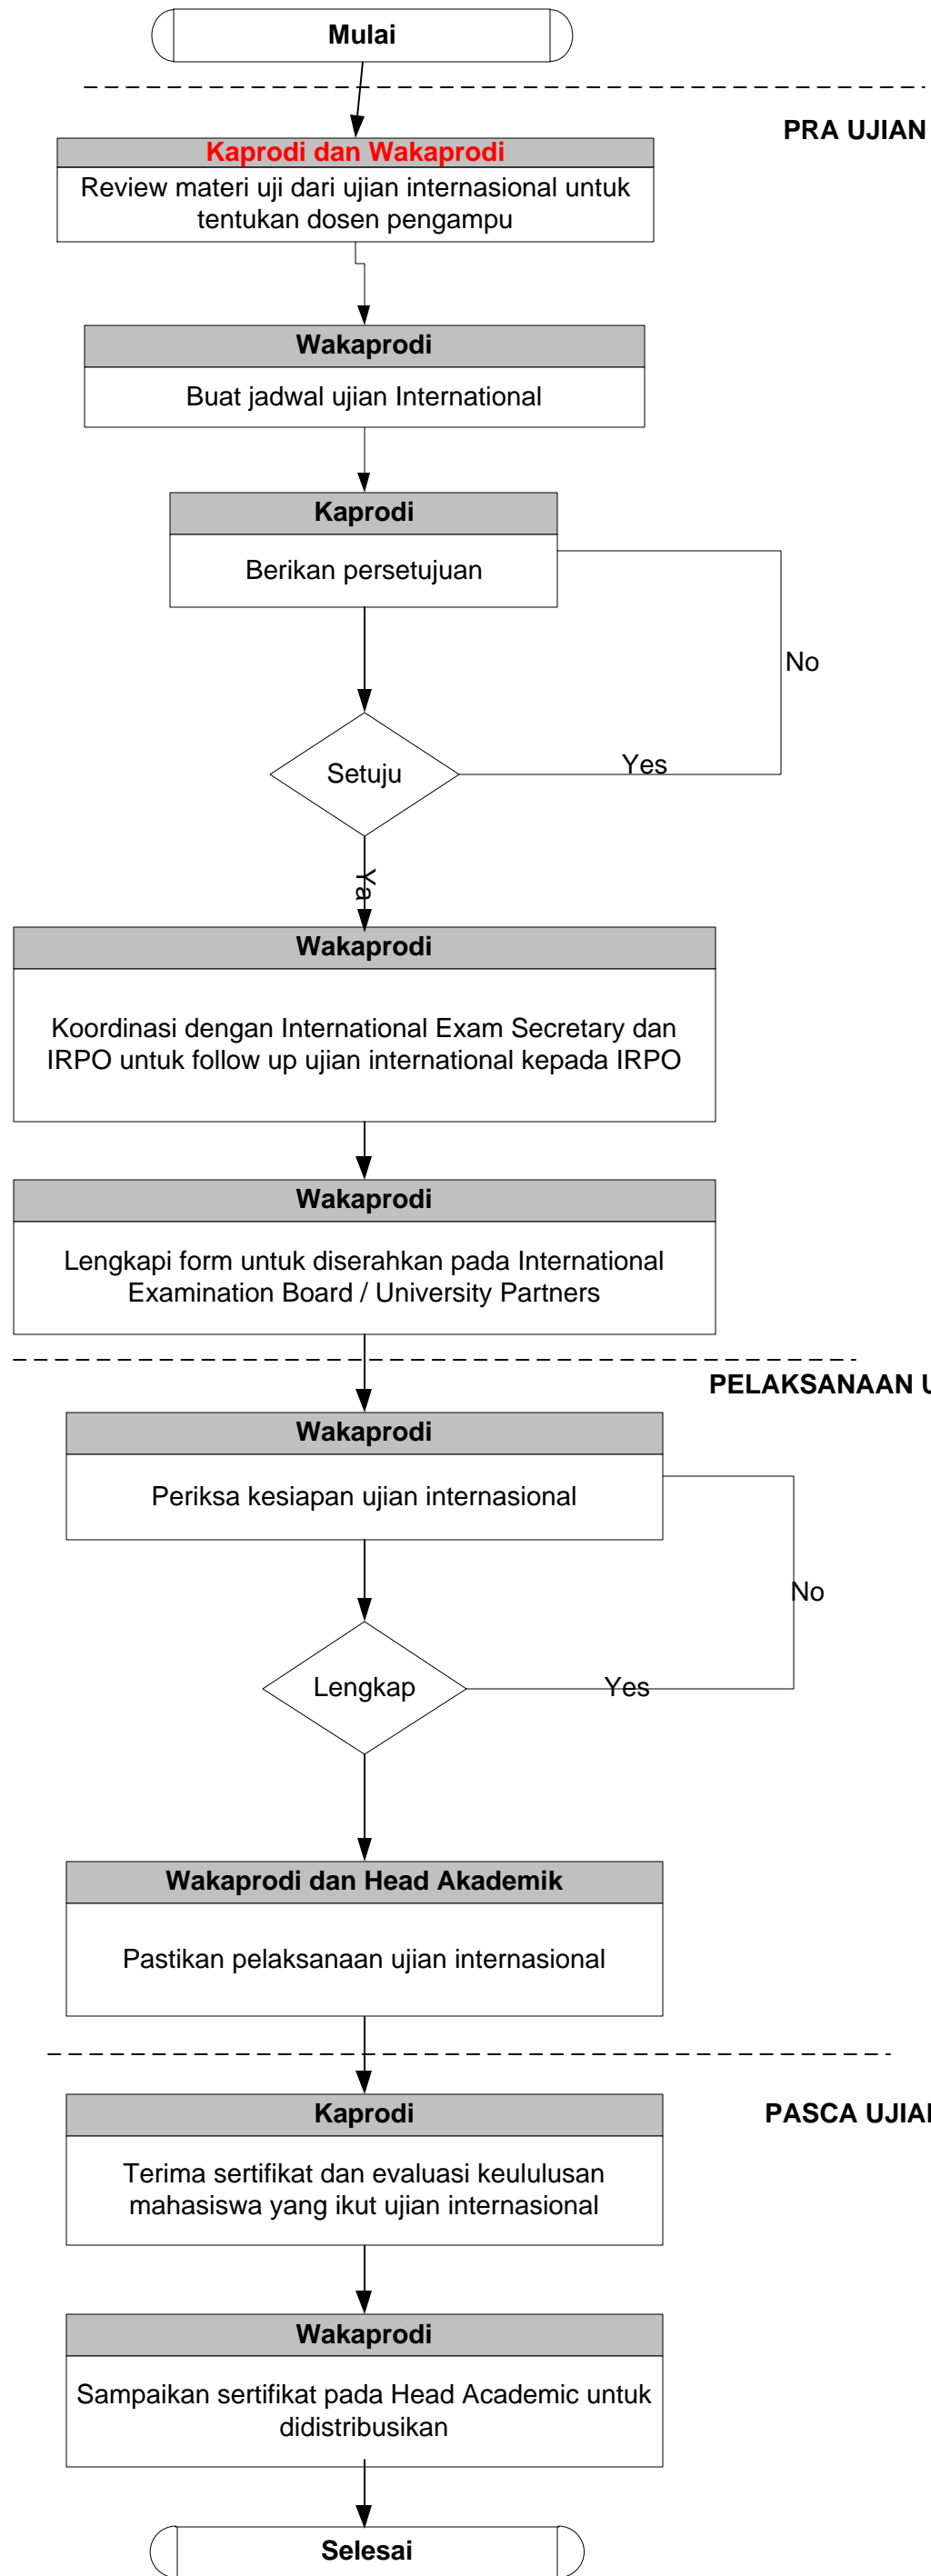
Mulai

PRA UJIAN

Kaprodi dan Wakaprodi
Review materi uji dari ujian internasional untuk tentukan dosen pengampu

Wakaprodi
Buat jadwal ujian International

Kaprodi
Berikan persetujuan

No

Setuju

Yes

Ya

Wakaprodi
Koordinasi dengan International Exam Secretary dan IRPO untuk follow up ujian international kepada IRPO

Wakaprodi
Lengkapi form untuk diserahkan pada International Examination Board / University Partners

PELAKSANAAN U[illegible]

Wakaprodi
Periksa kesiapan ujian internasional

No

Lengkap

Yes

Wakaprodi dan Head Akademik
Pastikan pelaksanaan ujian internasional

PASCA UJIA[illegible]

Kaprodi
Terima sertifikat dan evaluasi keululusan mahasiswa yang ikut ujian internasional

Wakaprodi
Sampaikan sertifikat pada Head Academic untuk didistribusikan

Selesai